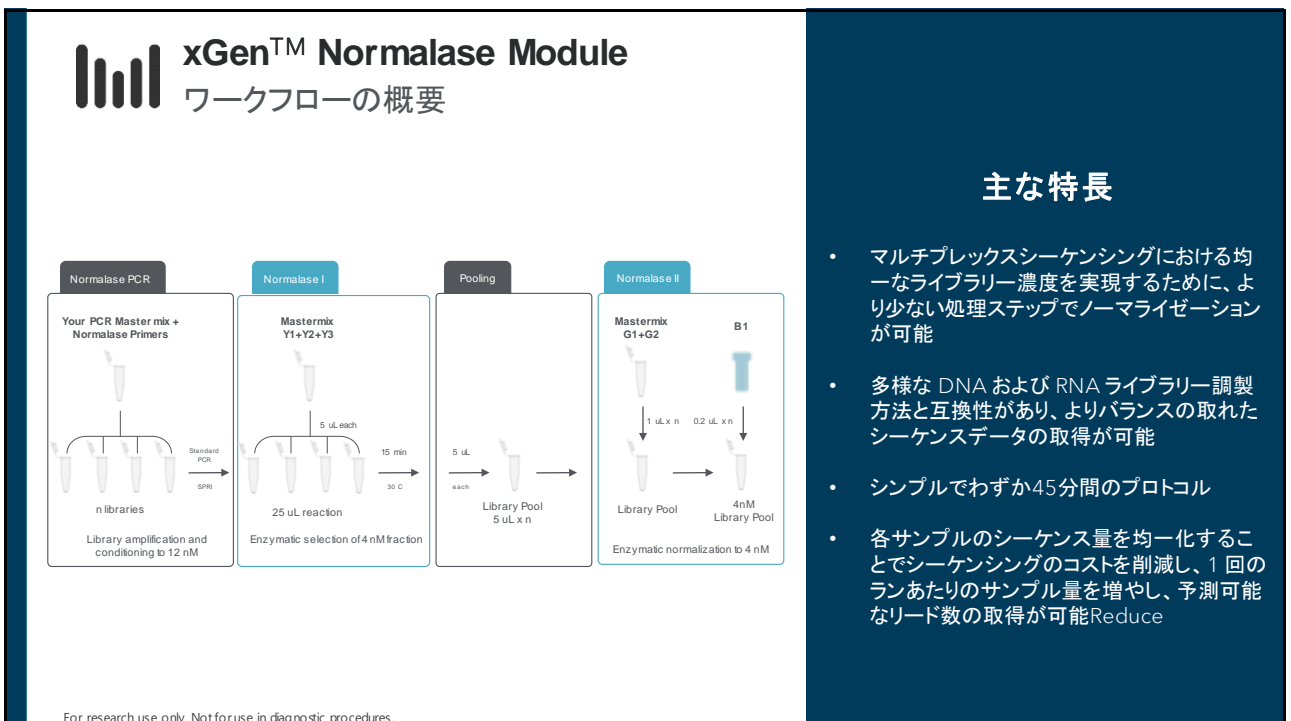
xGen™ Normalase Module
ワークフローの概要

Normalase PCR

Your PCR Master mix + Normalase Primers

n libraries

Standard PCR

SPRI

Library amplification and conditioning to 12 nM

Normalase I

Mastermix Y1+Y2+Y3

5 uL each

15 min

30 C

25 uL reaction

Enzymatic selection of 4 nM fraction

Pooling

5 uL

each

Library Pool 5 uL x n

Normalase II

Mastermix G1+G2

B1

1 uL x n

0.2 uL x n

Library Pool

4nM Library Pool

Enzymatic normalization to 4 nM

For research use only. Not for use in diagnostic procedures.

主な特長

• マルチプレックスシーケンシングにおける均一なライブラリー濃度を実現するために、より少ない処理ステップでノーマライゼーションが可能

• 多様な DNA および RNA ライブラリー調製方法と互換性があり、よりバランスの取れたシーケンスデータの取得が可能

• シンプルでわずか45分間のプロトコル

• 各サンプルのシーケンス量を均一化することでシーケンシングのコストを削減し、1 回のランあたりのサンプル量を増やし、予測可能なリード数の取得が可能Reduce